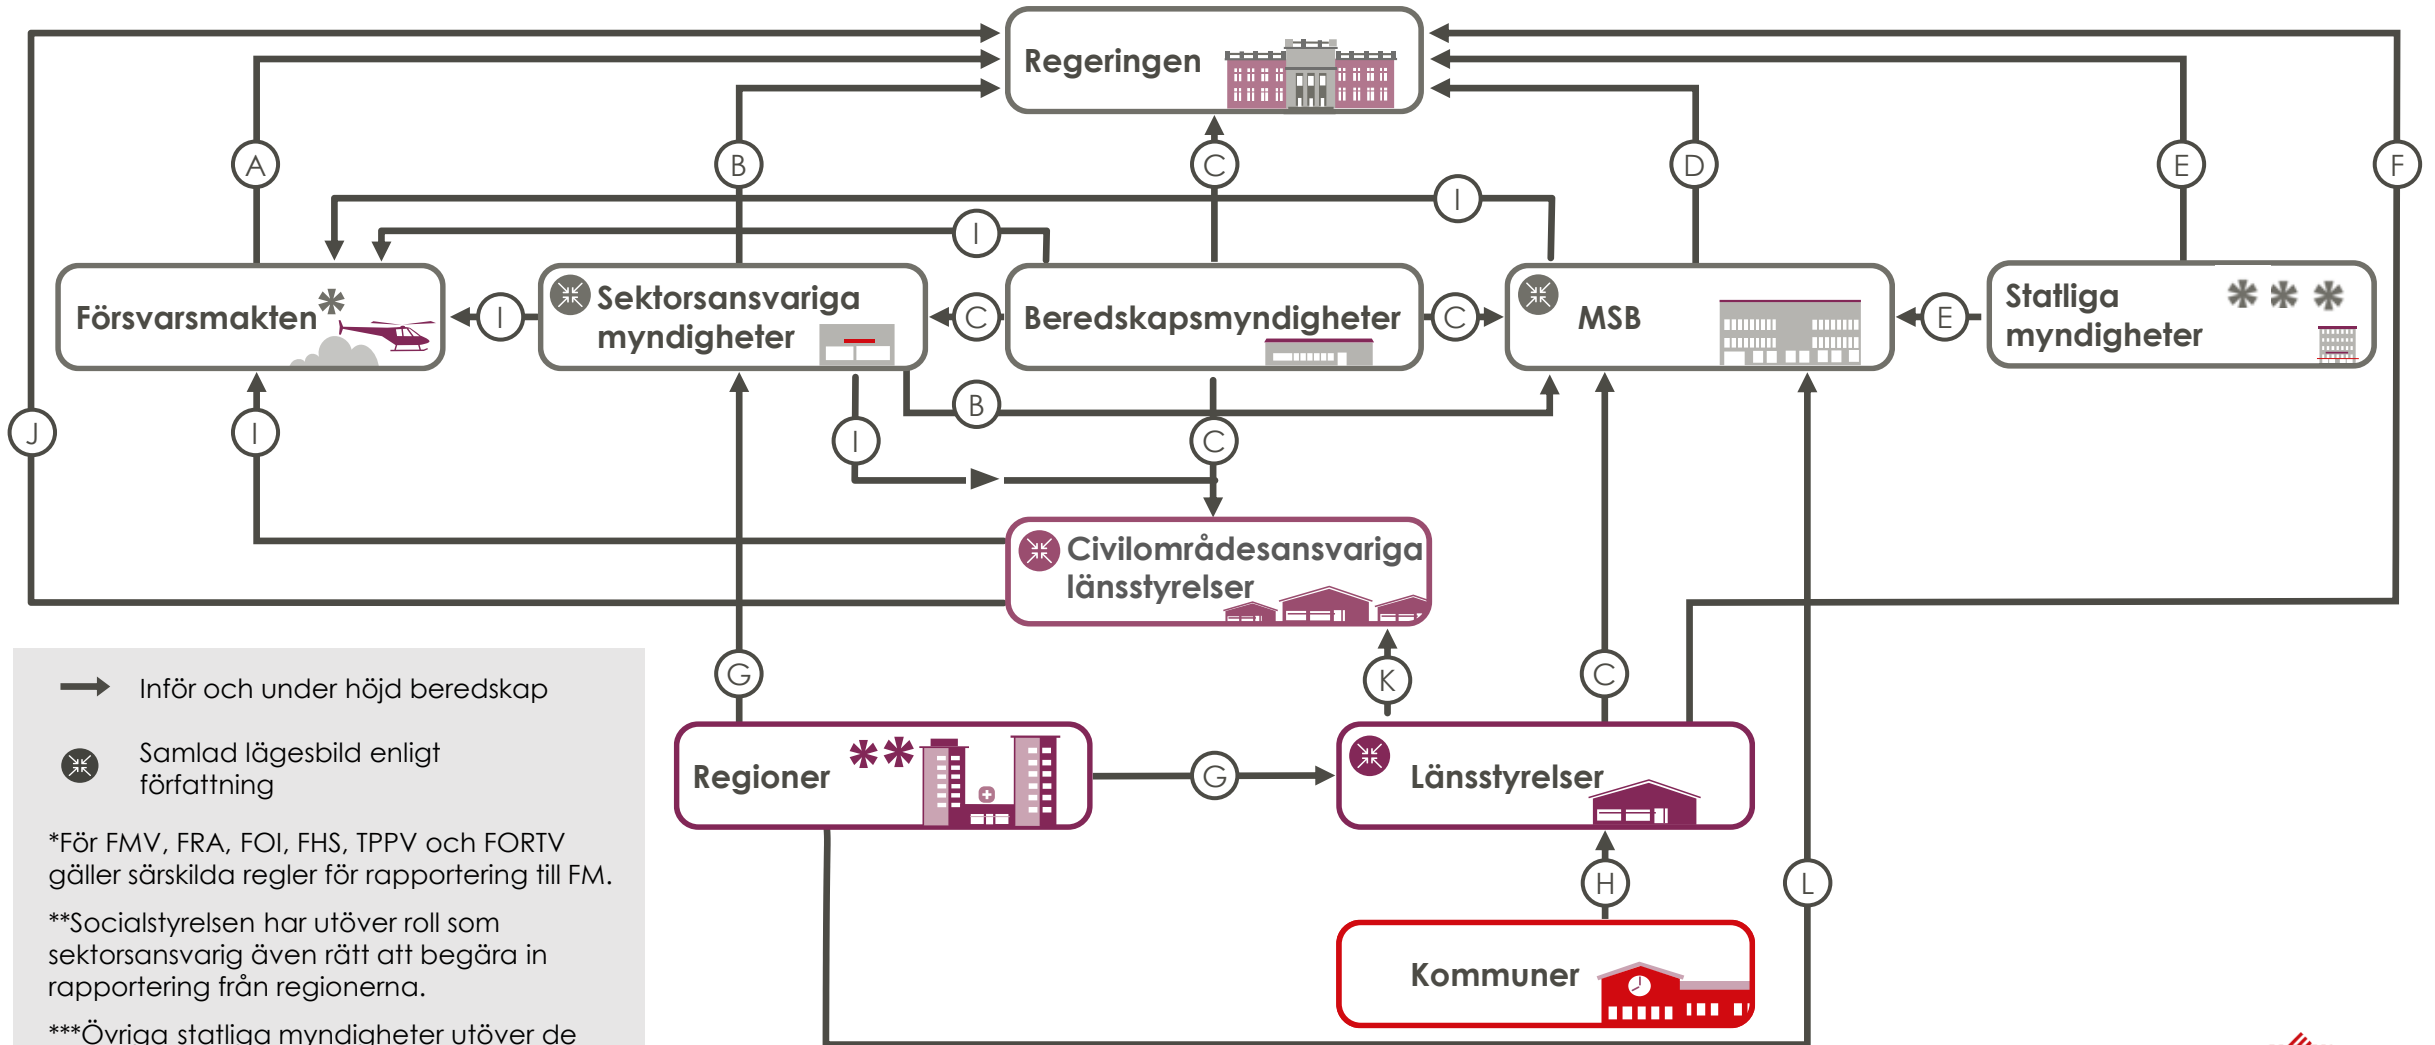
Regeringen

A

B

C

D

E

F

I

I

Försvarsmakten*

I

Sektorsansvariga myndigheter

C

Beredskapsmyndigheter

C

MSB

E

Statliga myndigheter ***

J

I

B

I

C

Civilområdesansvariga länsstyrelser

→ Inför och under höjd beredskap

Samlad lägesbild enligt författning

*För FMV, FRA, FOI, FHS, TPPV och FORTV gäller särskilda regler för rapportering till FM.

**Socialstyrelsen har utöver roll som sektorsansvarig även rätt att begära in rapportering från regionerna.

***Övriga statliga myndigheter utöver de

G

K

C

Regioner **

G

Länsstyrelser

H

L

Kommuner